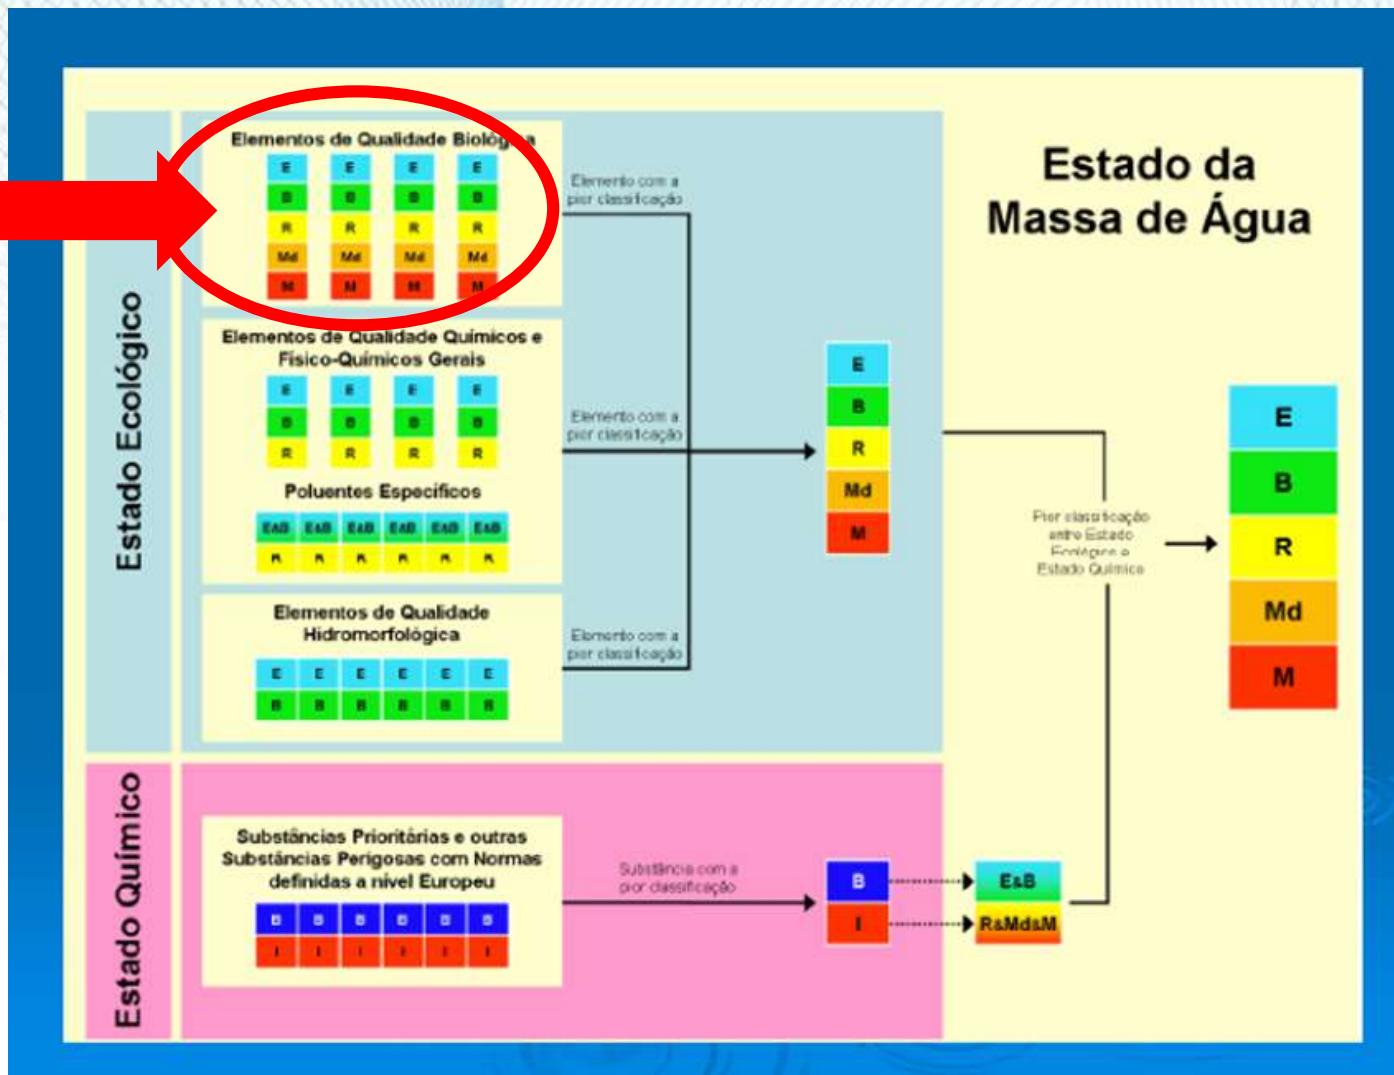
Estado Ecológico

Elementos de Qualidade Biológ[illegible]a

E E E E
B B B B
R R R R
Md Md Md Md
M M M M

Elemento com a pior classificação

Elementos de Qualidade Químicos e Físico-Químicos Gerais

E E E E
B B B B
R R R R

Poluentes Específicos

E&B E&B E&B E&B E&B E&B
R R R R R R

Elemento com a pior classificação

Elementos de Qualidade Hidromorfológica

E E E E E E
B B B B B B

Elemento com a pior classificação

E
B
R
Md
M

Estado da Massa de Água

Pior classificação entre Estado Ecológico e Estado Químico

E
B
R
Md
M

Estado Químico

Substâncias Prioritárias e outras Substâncias Perigosas com Normas definidas a nível Europeu

B B B B B B
I I I I I I

Substância com a pior classificação

B
I

E&B
R&Md&M